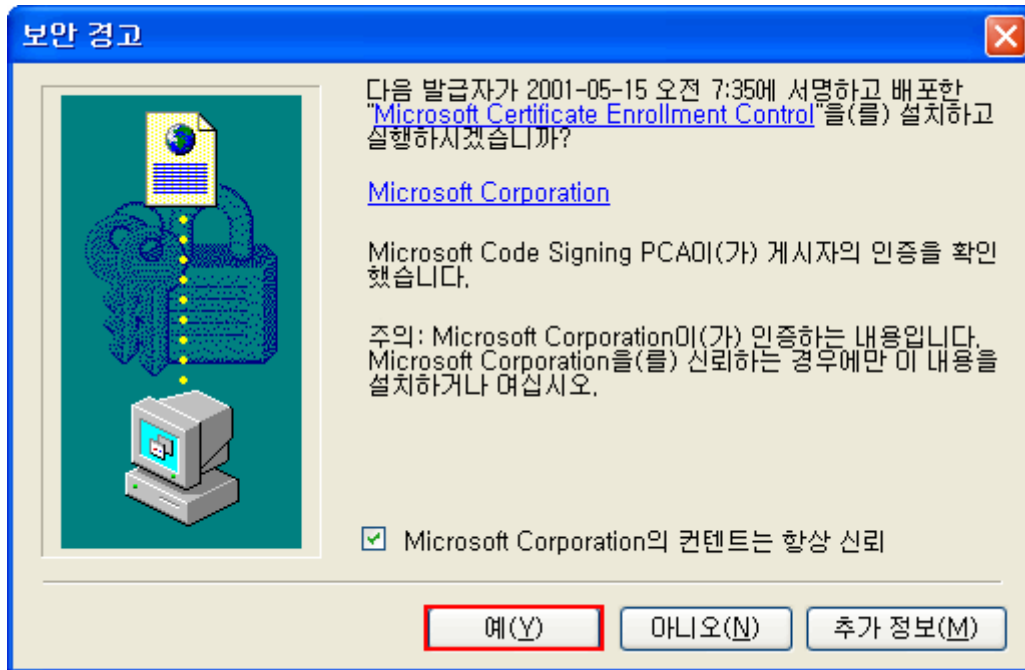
보안 경고

다음 발급자가 2001-05-15 오전 7:35에 서명하고 배포한 "Microsoft Certificate Enrollment Control"을(를) 설치하고 실행하시겠습니까?

Microsoft Corporation

Microsoft Code Signing PCA이(가) 게시자의 인증을 확인했습니다.

주의: Microsoft Corporation이(가) 인증하는 내용입니다. Microsoft Corporation을(를) 신뢰하는 경우에만 이 내용을 설치하거나 여십시오.

Microsoft Corporation의 컨텐트는 항상 신뢰

예(Y) 아니오(N) 추가 정보(M)